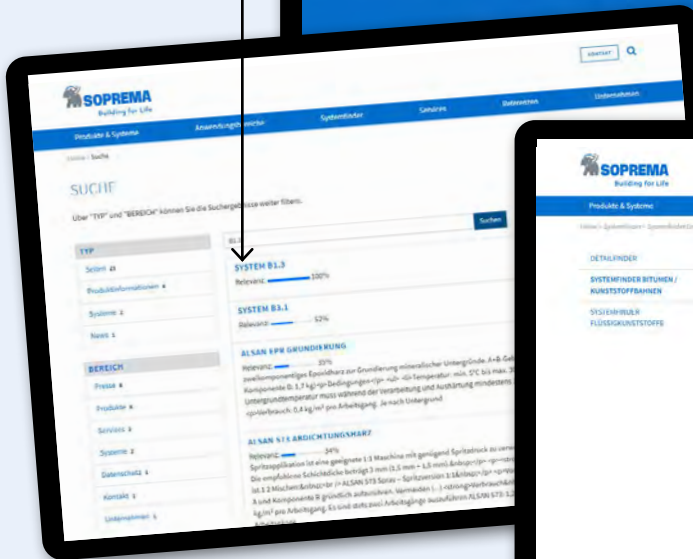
KONTAKT

SOPREMA
Building for Life

Produkte & Systeme
Anwendungsbereiche
Systemfinder
Services
Referenzen
Unternehmen

Home > Suche

SUCHE

Über "TYP" und "BEREICH" können Sie die Suchergebnisse weiter filtern.

B1
Suchen

TYP
Seiten 49
Produktinformationen 6
Systeme 2
News 1

BEREICH
Presse 8
Produkte 6
Services 3
Systeme 2
Datenschutz 1
Kontakt 1
Unternehmen 1

SYSTEM B1.3
Relevanz: 100%

SYSTEM B1.1
Relevanz: 52%

ALSAN EPR GRUNDIERUNG
Relevanz: 35%
zweikomponentiges Epoxidharz zur Grundierung mineralischer Untergründe. A+B-Gel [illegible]
Komponente B: 3,7 kg) <p>Bedingungen</p> <ul> <li>Temperatur: min. 5°C bis max. 3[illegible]
Untergrundtemperatur muss während der Verarbeitung und Aushärtung mindestens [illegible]
<p>Verbrauch: 0,4 kg/m² pro Arbeitsgang, je nach Untergrund

ALSAN 573 ABDICHTUNGSHARZ
Relevanz: 34%
Spritzapplikation ist eine geeignete 1:1 Maschine mit genügend Spritzdruck zu verw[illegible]
Die empfohlene Schichtdicke beträgt 3 mm (1,5 mm + 1,5 mm).&nbsp;</p> <p><str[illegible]
ist 1:1 Mischen&nbsp;<br /> ALSAN 573 Spray – Spritzversion 1:1&nbsp;</p> <p>Mi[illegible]
A und Komponente B gründlich aufzurühren. Vermeiden [...] <strong>Verbrauch&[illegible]
kg/m² pro Arbeitsgang. Es sind stets zwei Arbeitsgänge auszuführen ALSAN 573 1,2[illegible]
Arbeitsgang

SOPREMA
Building for Life

Produkte & Systeme

Home > Systemfinder > Systemfinder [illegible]

DETAILFINDER
SYSTEMFINDER BITUMEN / KUNSTSTOFFBAHNEN
SYSTEMFINDER FLÜSSIGKUNSTSTOFFE